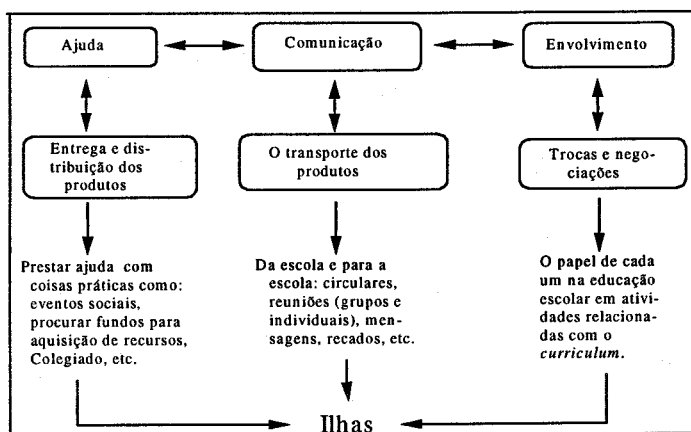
Ajuda

Comunicação

Envolvimento

Entrega e distribuição dos produtos

O transporte dos produtos

Trocas e negociações

Prestar ajuda com coisas práticas como: eventos sociais, procurar fundos para aquisição de recursos, Colegiado, etc.

Da escola e para a escola: circulares, reuniões (grupos e individuais), mensagens, recados, etc.

O papel de cada um na educação escolar em atividades relacionadas com o *curriculum*.

Ilhas